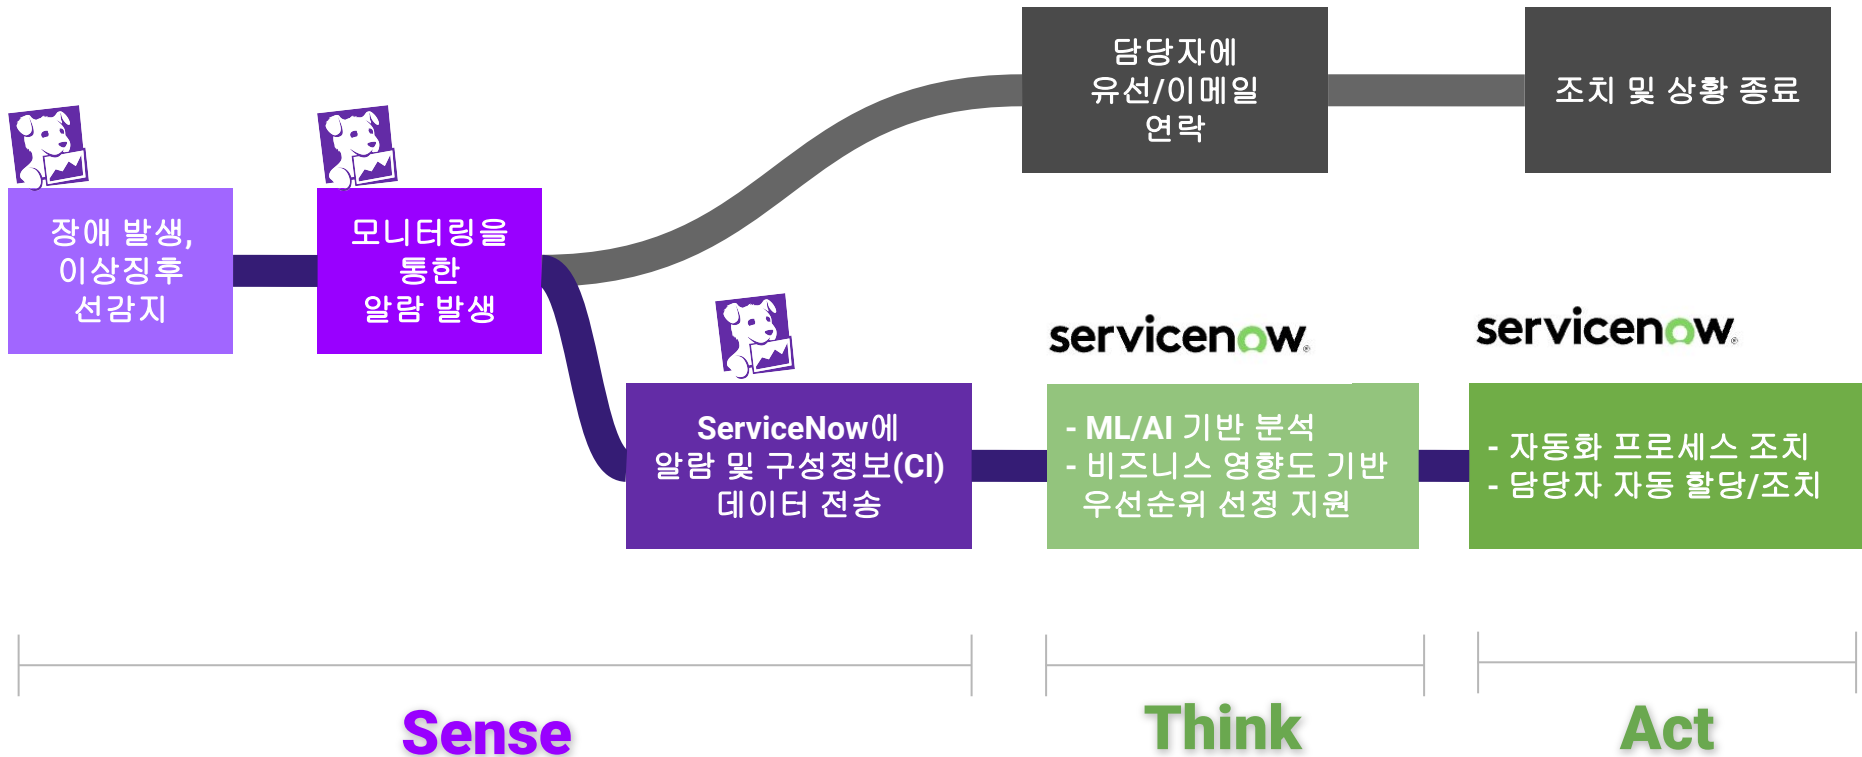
담당자에
유선/이메일
연락

조치 및 상황 종료

장애 발생,
이상징후
선감지

모니터링을
통한
알람 발생

servicenow

servicenow

ServiceNow에
알람 및 구성정보(CI)
데이터 전송

- ML/AI 기반 분석
- 비즈니스 영향도 기반
우선순위 선정 지원

- 자동화 프로세스 조치
- 담당자 자동 할당/조치

Sense

Think

Act